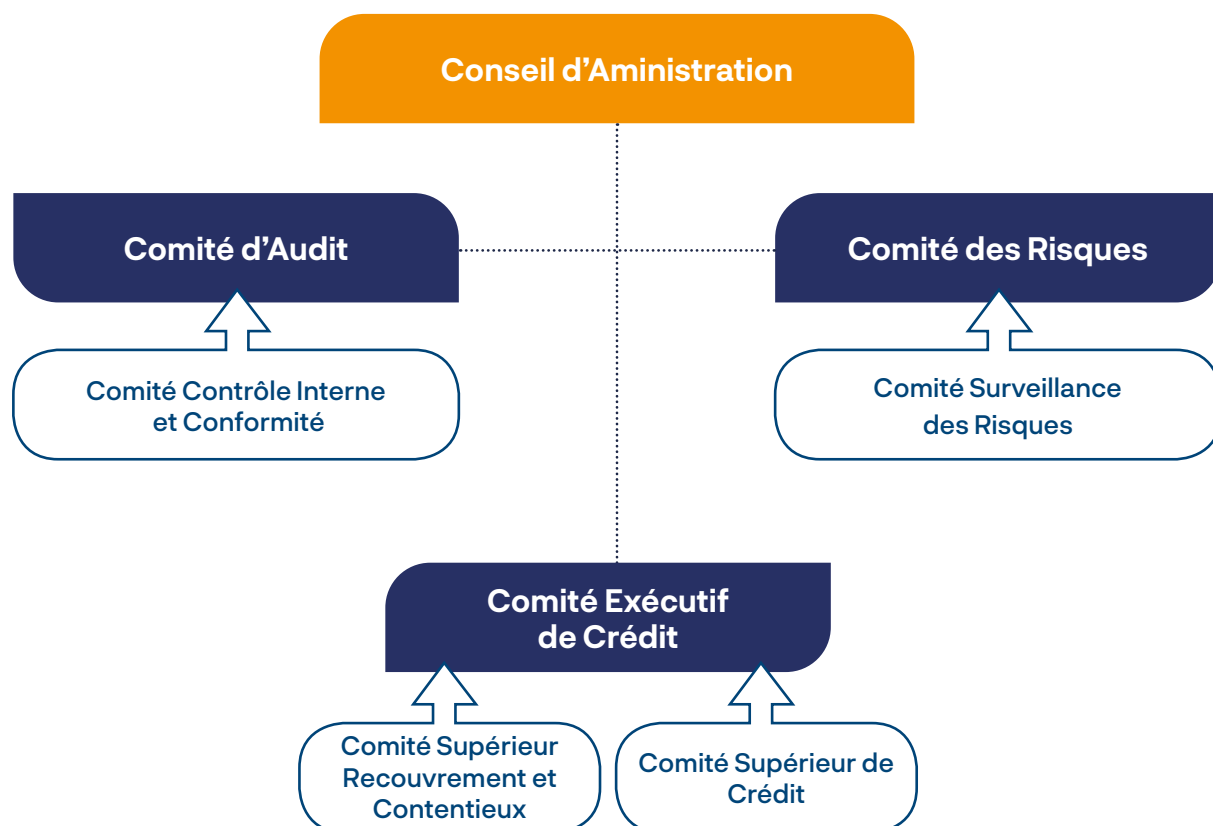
Conseil d'Aministration

Comité d'Audit

Comité des Risques

Comité Contrôle Interne et Conformité

Comité Surveillance des Risques

Comité Exécutif de Crédit

Comité Supérieur Recouvrement et Contentieux

Comité Supérieur de Crédit